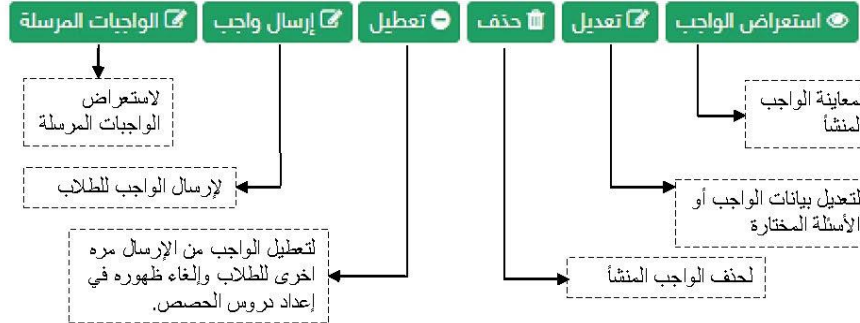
استعراض الواجب
تعديل
حذف
تعطيل
إرسال واجب
الواجبات المرسلة

لاستعراض الواجبات المرسلة

لإرسال الواجب للطلاب

لتعطيل الواجب من الإرسال مره اخرى للطلاب وإلغاء ظهوره في إعداد دروس الحصص.

لحذف الواجب المنشأ

لتعديل بيانات الواجب أو الأسئلة المختارة

لمعاينة الواجب المنشأ